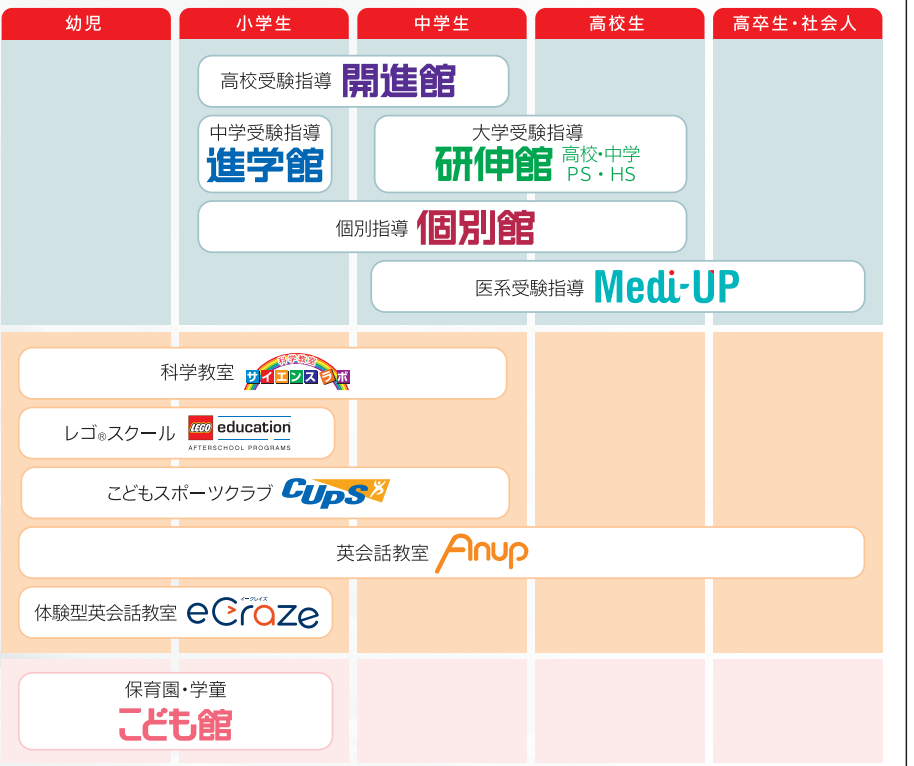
| 幼児 | 小学生 | 中学生 | 高校生 | 高卒生・社会人 |
|---|---|---|---|---|

高校受験指導 開進館

中学受験指導 進学館

大学受験指導 研伸館 高校・中学 PS・HS

個別指導 個別館

医系受験指導 Medi-UP

科学教室 科学教室 サイエンスラボ

レゴ®スクール LEGO education AFTERSCHOOL PROGRAMS

こどもスポーツクラブ CUPS

英会話教室 Anup

体験型英会話教室 イークレイズ eCraze

保育園・学童 こども館